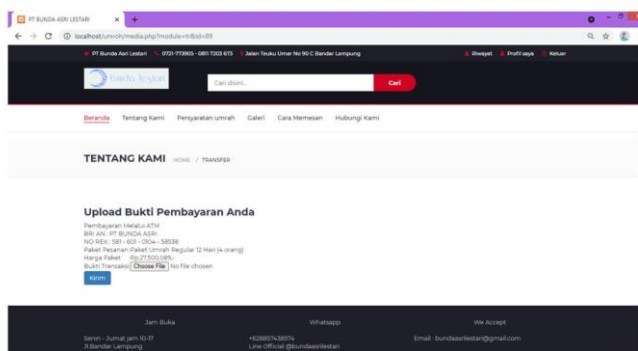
PT BUNDA ASRI LESTARI
localhost/umroh/media.php?module=tr&id=89

PT Bunda Asri Lestari 0721-773905 - 0811 7203 673 Jalan Teuku Umar No 90 C Bandar Lampung
Riwayat Profil saya Keluar

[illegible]

Cari disini...
Cari

Beranda Tentang Kami Persyaratan umrah Galeri Cara Memesan Hubungi Kami

TENTANG KAMI HOME / TRANSFER

Upload Bukti Pembayaran Anda

Pembayaran Melalui ATM
BRI AN : PT BUNDA ASRI
NO REK : 581 - 601 - 0104 - 58538
Paket Pesanan Paket Umrah Regular 12 Hari (4 orang)
Harga Paket Rp.27.500.089,-
Bukti Transaksi Choose File No file chosen
Kirim

Jam Buka
Senin - Jumat jam 10-17
Jl Bandar Lampung

Whatsapp
+628857438574
Line Official @bundaasrilestari

We Accept
Email : bundaasrilestari@gmail.com